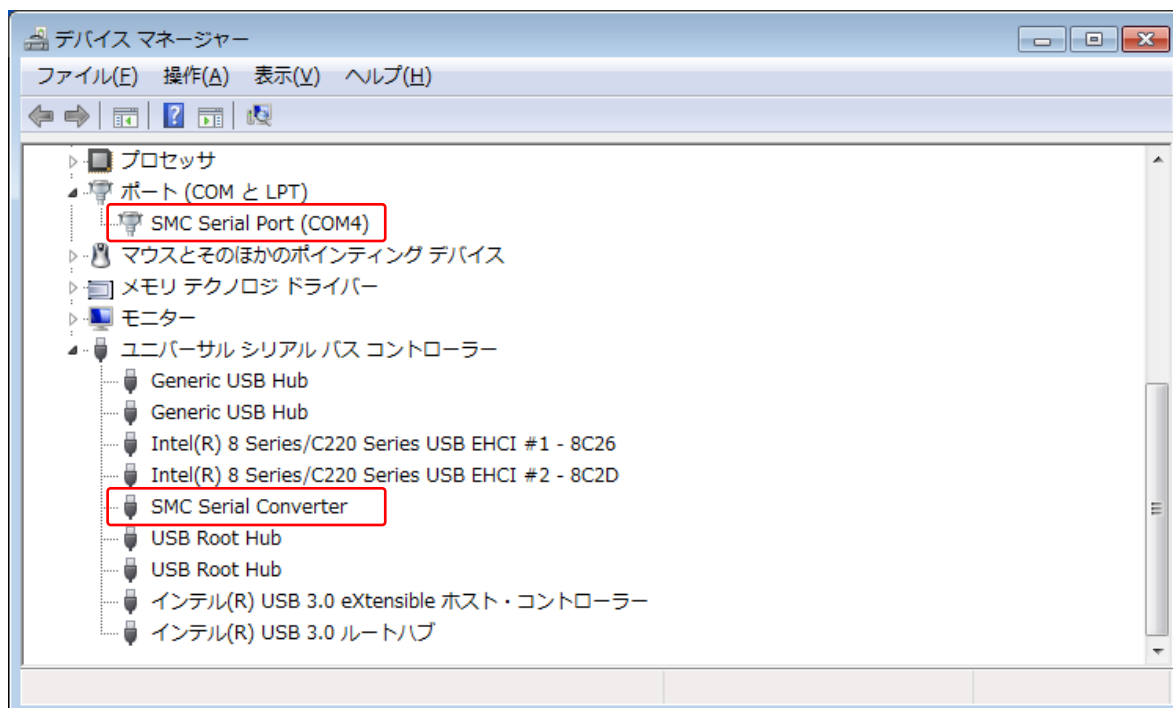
デバイス マネージャー

ファイル(F) 操作(A) 表示(V) ヘルプ(H)

プロセッサ
ポート (COM と LPT)
SMC Serial Port (COM4)
マウスとそのほかのポインティング デバイス
メモリ テクノロジ ドライバー
モニター
ユニバーサル シリアル バス コントローラー
Generic USB Hub
Generic USB Hub
Intel(R) 8 Series/C220 Series USB EHCI #1 - 8C26
Intel(R) 8 Series/C220 Series USB EHCI #2 - 8C2D
SMC Serial Converter
USB Root Hub
USB Root Hub
インテル(R) USB 3.0 eXtensible ホスト・コントローラー
インテル(R) USB 3.0 ルートハブ